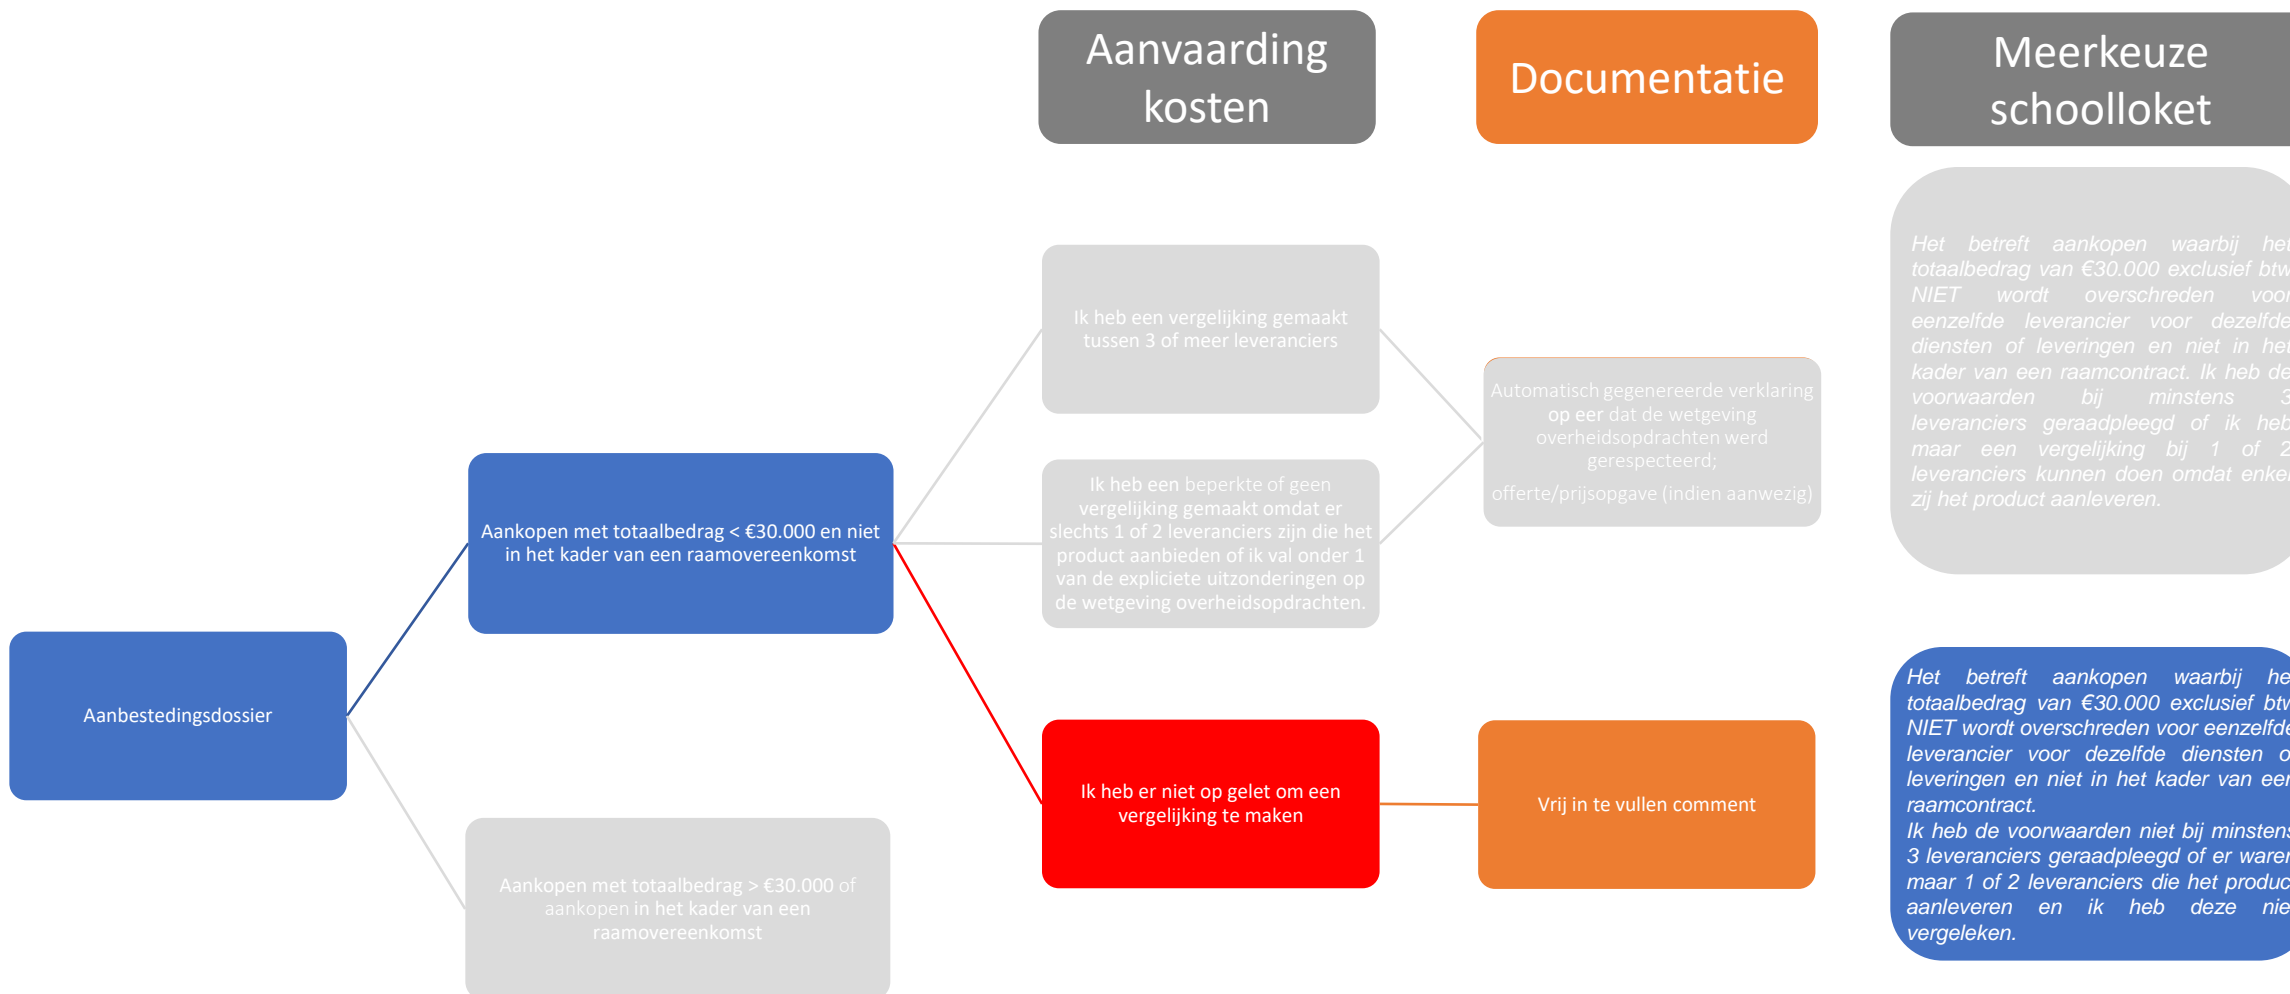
Aanvaarding kosten

Documentatie

Meerkeuze schoolloket

Het betreft aankopen waarbij he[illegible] totaalbedrag van €30.000 exclusief btw NIET wordt overschreden voo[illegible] eenzelfde leverancier voor dezelfde diensten of leveringen en niet in het kader van een raamcontract. Ik heb de voorwaarden bij minstens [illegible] leveranciers geraadpleegd of ik heb maar een vergelijking bij 1 of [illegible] leveranciers kunnen doen omdat enke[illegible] zij het product aanleveren.

Ik heb een vergelijking gemaakt tussen 3 of meer leveranciers

Automatisch gegenereerde verklaring op eer dat de wetgeving overheidsopdrachten werd gerespecteerd;

offerte/prijsopgave (indien aanwezig)

Ik heb een beperkte of geen vergelijking gemaakt omdat er slechts 1 of 2 leveranciers zijn die het product aanbieden of ik val onder 1 van de expliciete uitzonderingen op de wetgeving overheidsopdrachten.

Aankopen met totaalbedrag < €30.000 en niet in het kader van een raamovereenkomst

Aanbestedingsdossier

Ik heb er niet op gelet om een vergelijking te maken

Vrij in te vullen comment

Het betreft aankopen waarbij he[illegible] totaalbedrag van €30.000 exclusief btw NIET wordt overschreden voor eenzelfde leverancier voor dezelfde diensten o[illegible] leveringen en niet in het kader van een raamcontract.
Ik heb de voorwaarden niet bij minstens 3 leveranciers geraadpleegd of er ware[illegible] maar 1 of 2 leveranciers die het produc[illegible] aanleveren en ik heb deze nie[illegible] vergeleken.

Aankopen met totaalbedrag > €30.000 of aankopen in het kader van een raamovereenkomst